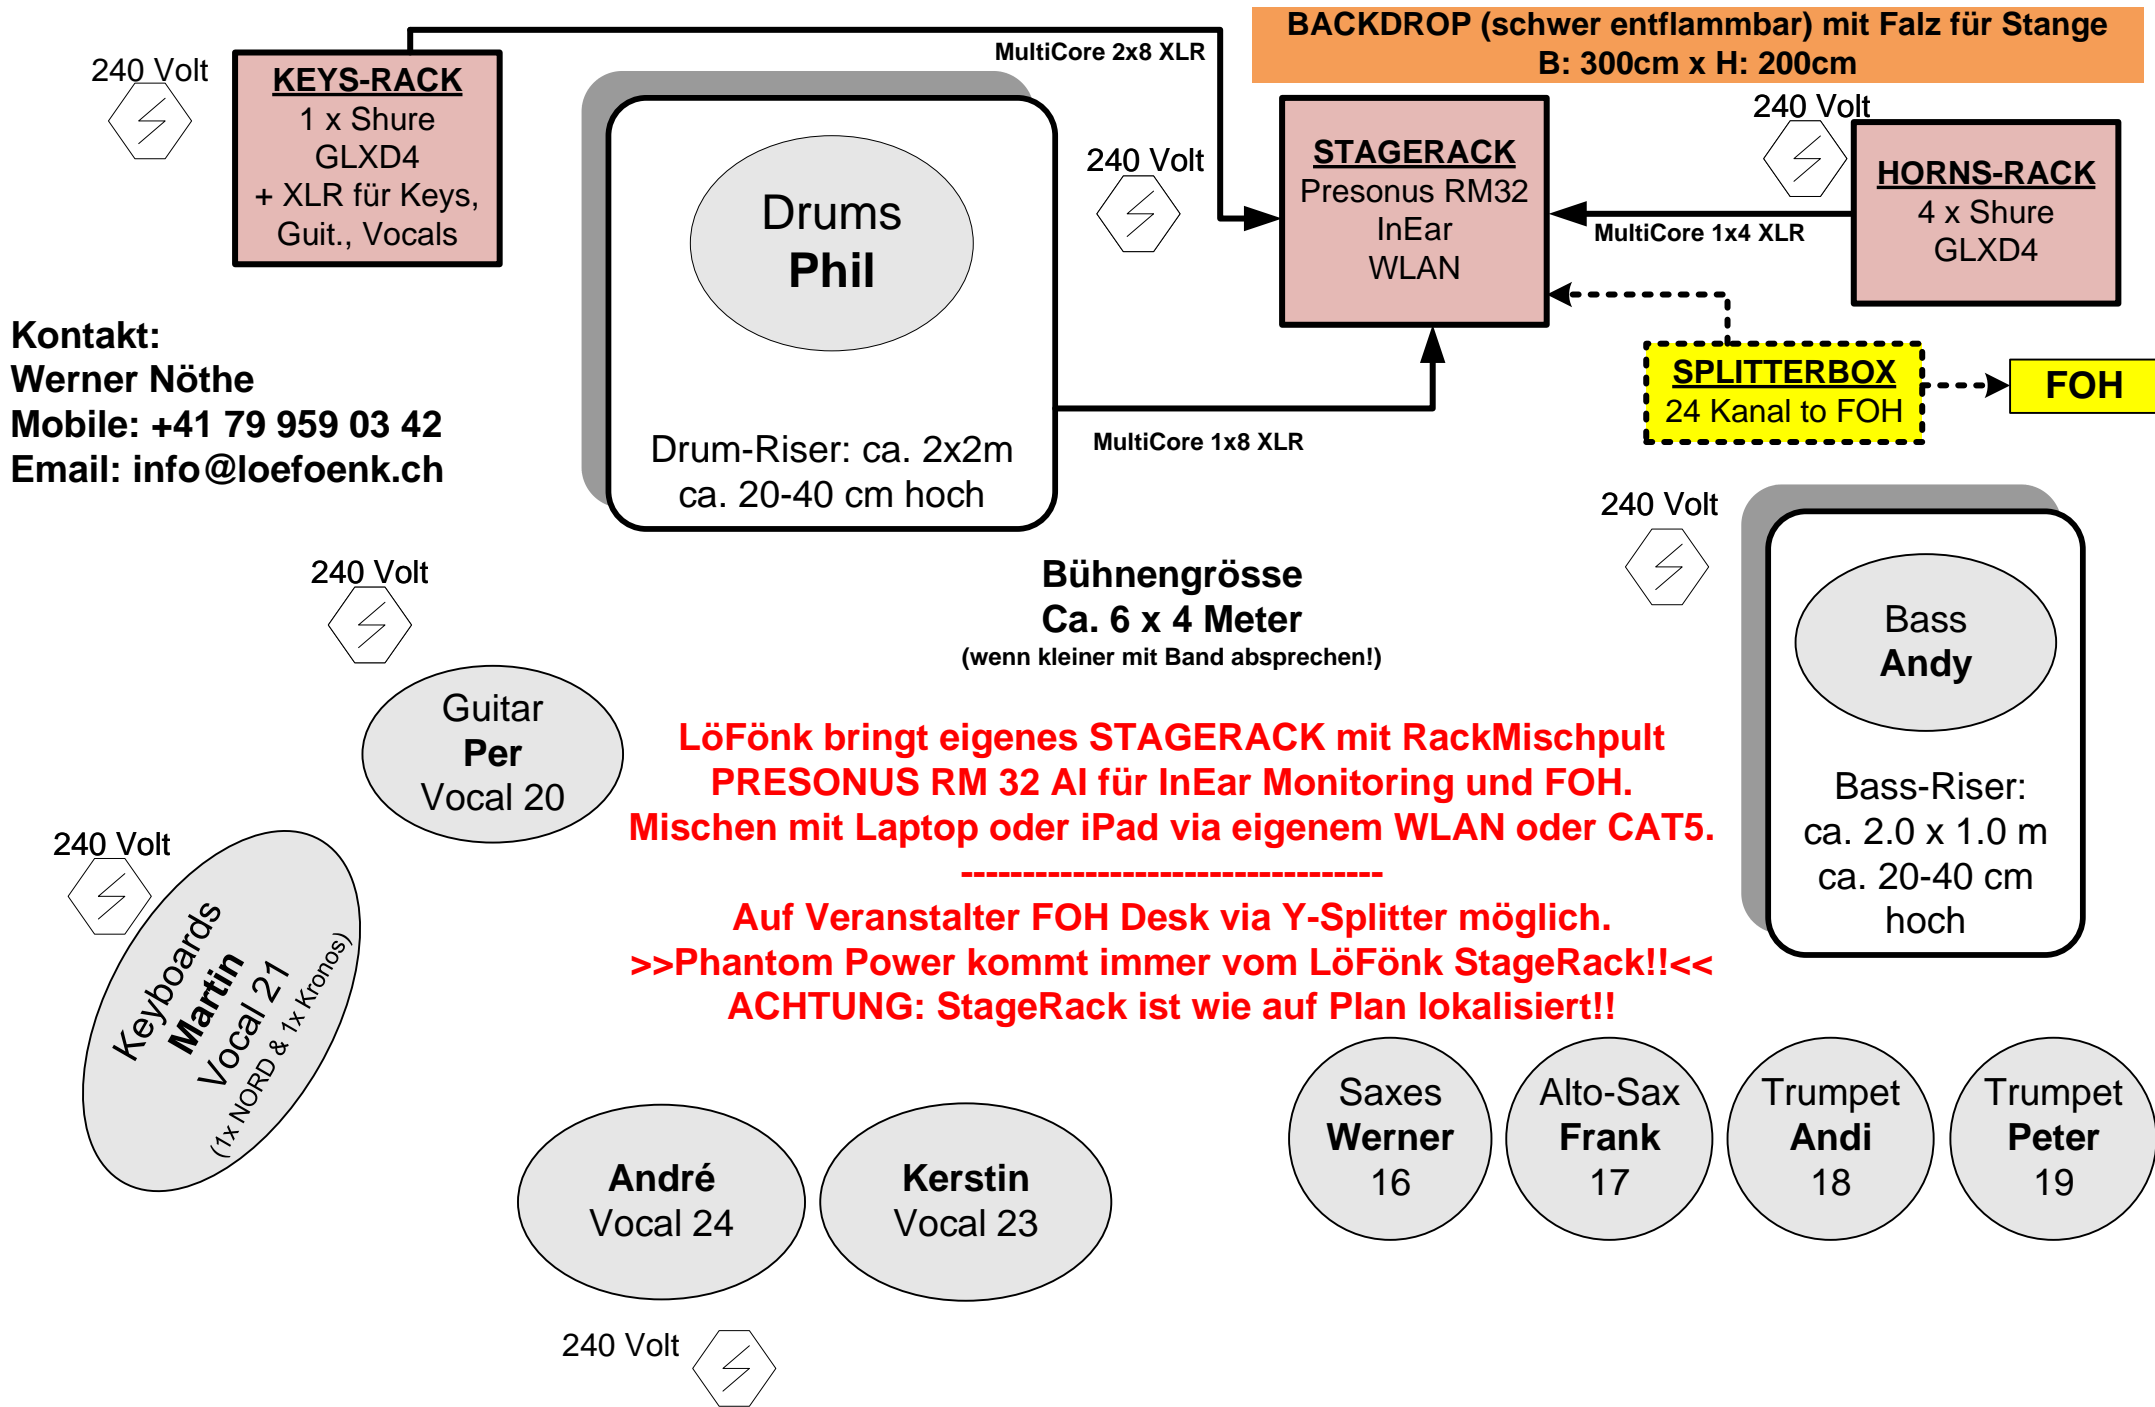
240 Volt

KEYS-RACK
1 x Shure GLXD4
+ XLR für Keys, Guit., Vocals

MultiCore 2x8 XLR

BACKDROP (schwer entflammbar) mit Falz für Stange
B: 300cm x H: 200cm

Drums
Phil

Drum-Riser: ca. 2x2m
ca. 20-40 cm hoch

240 Volt

STAGERACK
Presonus RM32
InEar
WLAN

240 Volt

HORNS-RACK
4 x Shure GLXD4

MultiCore 1x4 XLR

SPLITTERBOX
24 Kanal to FOH

FOH

MultiCore 1x8 XLR

Kontakt:
Werner Nöthe
Mobile: +41 79 959 03 42
Email: info@loefoenk.ch

240 Volt

Bühnengrösse
Ca. 6 x 4 Meter
(wenn kleiner mit Band absprechen!)

240 Volt

Bass
Andy

Bass-Riser:
ca. 2.0 x 1.0 m
ca. 20-40 cm hoch

Guitar
Per
Vocal 20

LöFönk bringt eigenes STAGERACK mit RackMischpult PRESONUS RM 32 AI für InEar Monitoring und FOH.
Mischen mit Laptop oder iPad via eigenem WLAN oder CAT5.
----------------------------------
Auf Veranstalter FOH Desk via Y-Splitter möglich.
>>Phantom Power kommt immer vom LöFönk StageRack!!<<
ACHTUNG: StageRack ist wie auf Plan lokalisiert!!

240 Volt

Keyboards
Martin
Vocal 21
(1x NORD & 1x Kronos)

Saxes
Werner
16

Alto-Sax
Frank
17

Trumpet
Andi
18

Trumpet
Peter
19

André
Vocal 24

Kerstin
Vocal 23

240 Volt